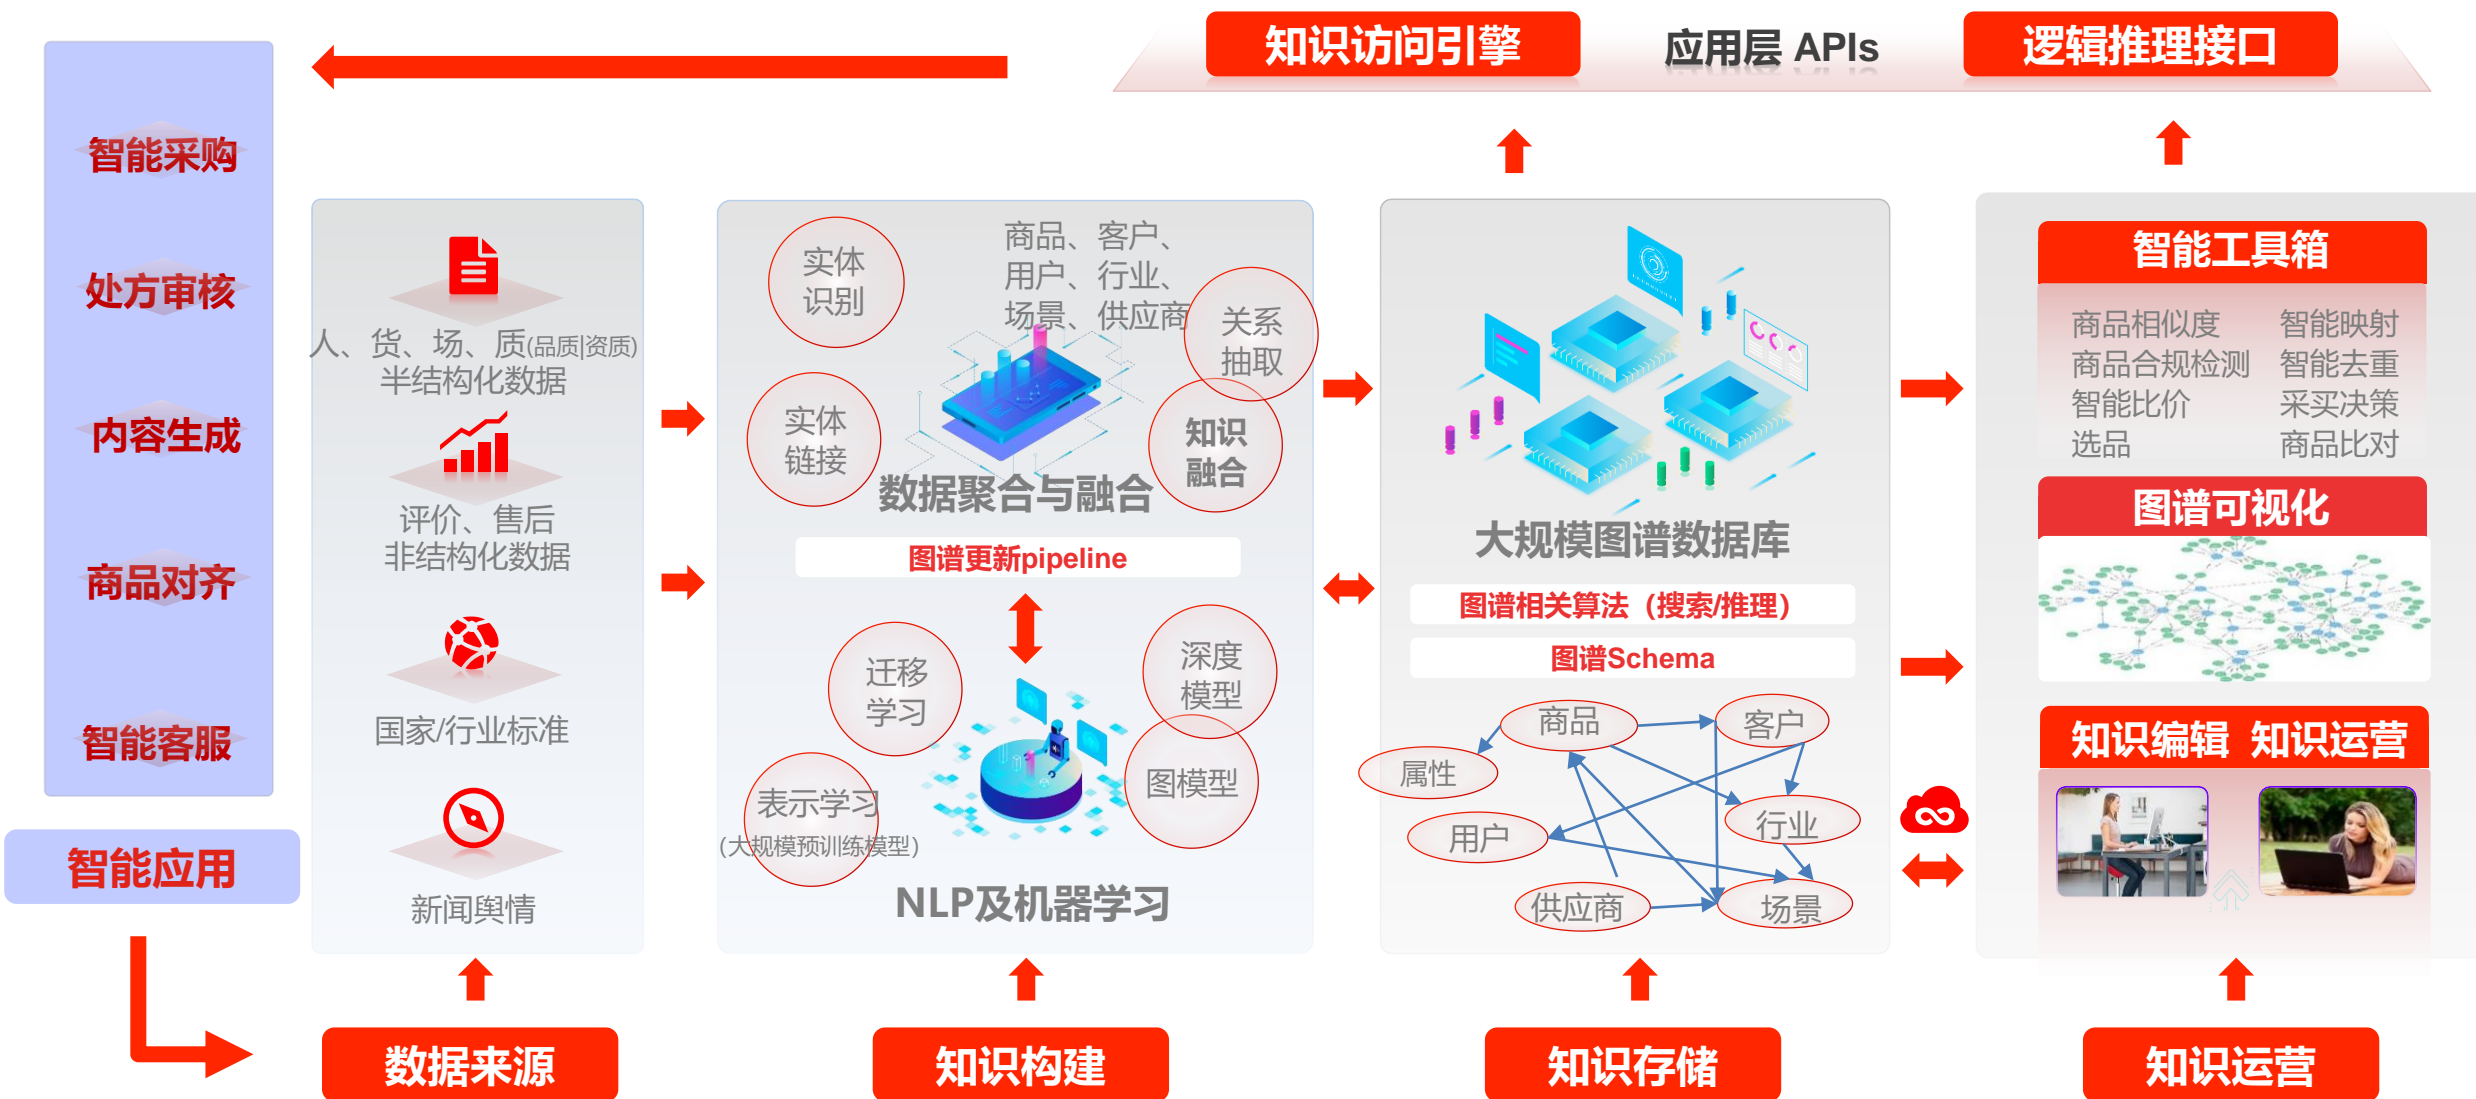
知识访问引擎

应用层 APIs

逻辑推理接口

智能采购

处方审核

内容生成

商品对齐

智能客服

智能应用

人、货、场、质(品质|资质)
半结构化数据

评价、售后
非结构化数据

国家/行业标准

新闻舆情

实体识别

商品、客户、用户、行业、场景、供应商

关系抽取

实体链接

知识融合

数据聚合与融合

图谱更新pipeline

迁移学习

深度模型

表示学习
(大规模预训练模型)

图模型

NLP及机器学习

大规模图谱数据库

图谱相关算法（搜索/推理）

图谱Schema

商品

客户

属性

用户

行业

供应商

场景

智能工具箱

商品相似度
商品合规检测
智能比价
选品

智能映射
智能去重
采买决策
商品比对

图谱可视化

知识编辑 知识运营

数据来源

知识构建

知识存储

知识运营